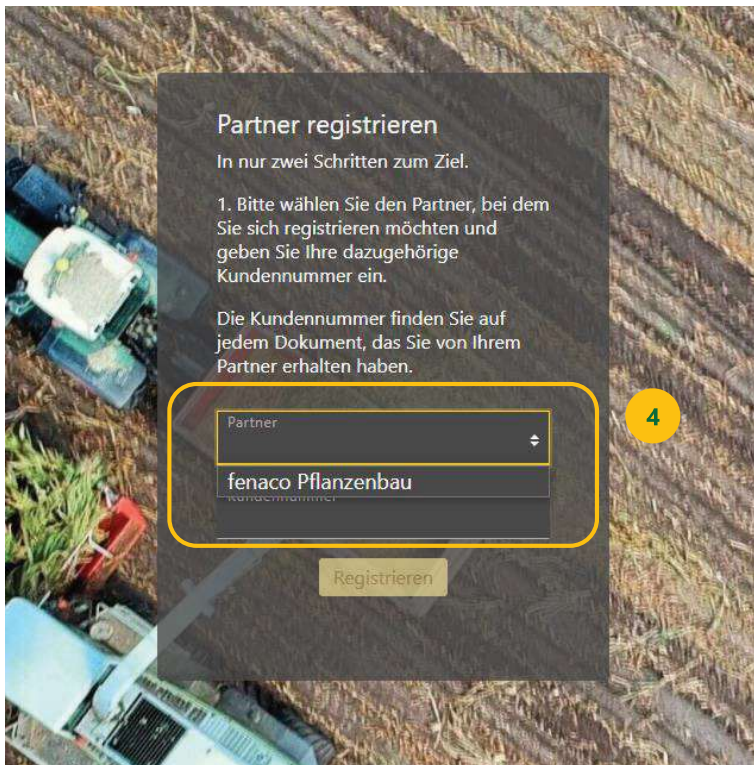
Partner registrieren
In nur zwei Schritten zum Ziel.

1. Bitte wählen Sie den Partner, bei dem Sie sich registrieren möchten und geben Sie Ihre dazugehörige Kundennummer ein.

Die Kundennummer finden Sie auf jedem Dokument, das Sie von Ihrem Partner erhalten haben.

4

Partner

fenaco Pflanzenbau

Kundennummer

Registrieren